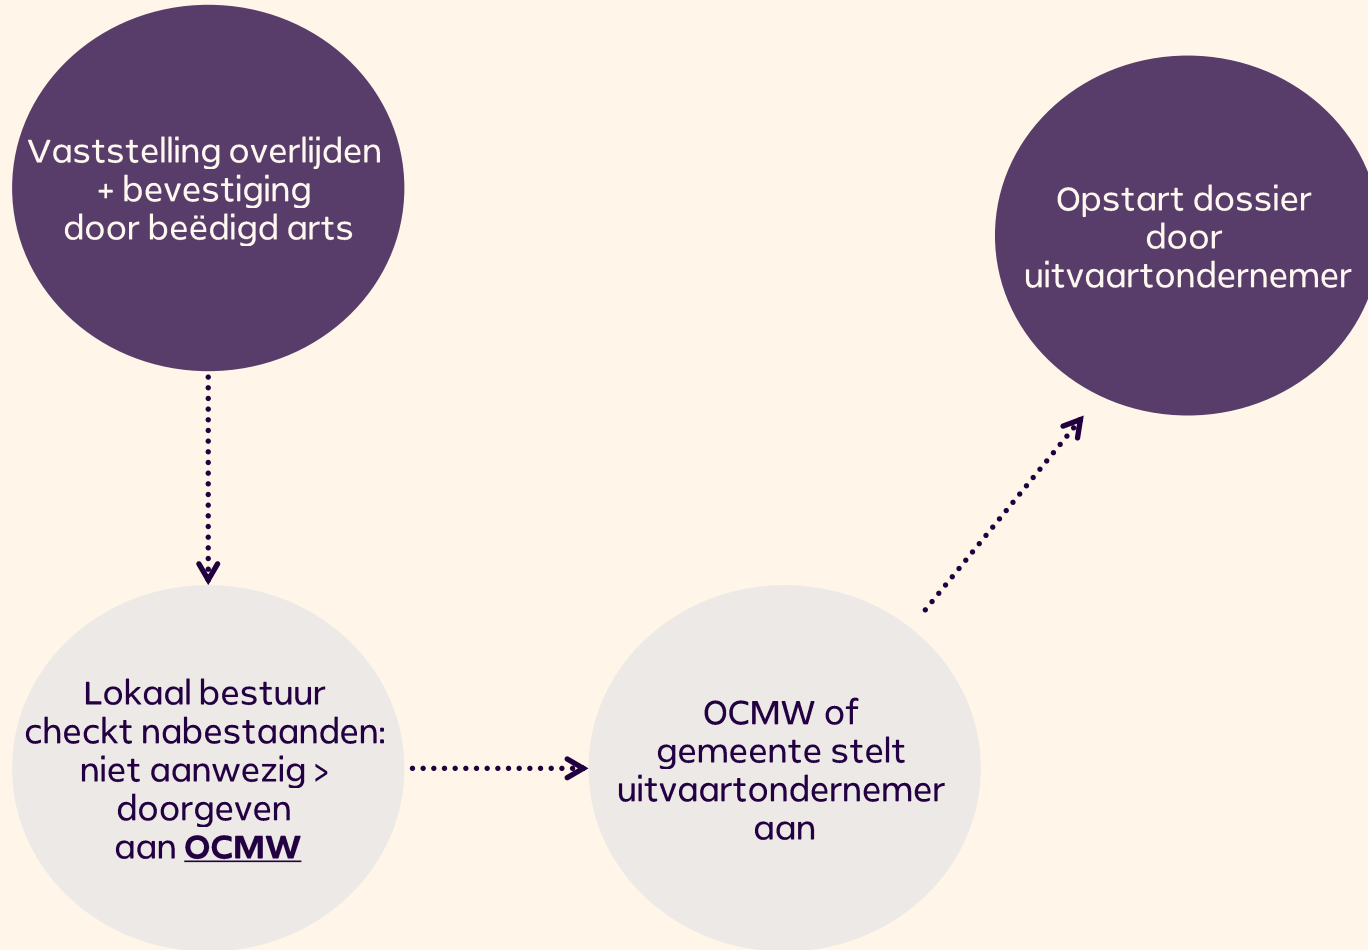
Vaststelling overlijden + bevestiging door beëdigd arts

Lokaal bestuur checkt nabestaanden: niet aanwezig > doorgeven aan OCMW

OCMW of gemeente stelt uitvaartondernemer aan

Opstart dossier door uitvaartondernemer